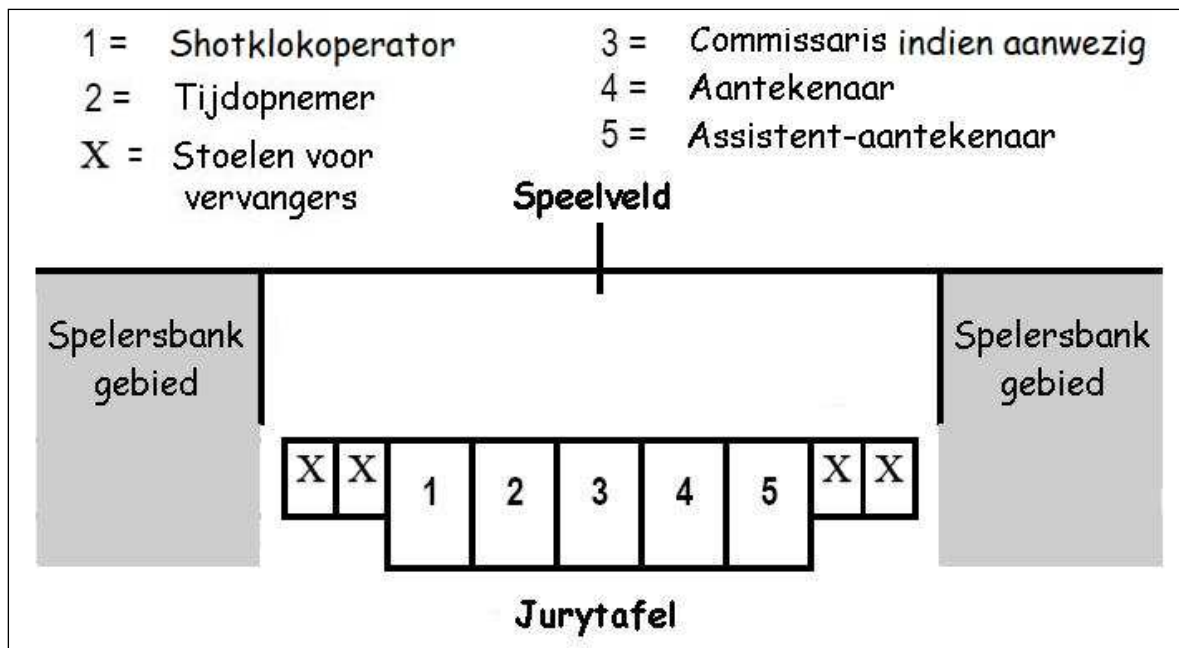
1 = Shotklokoperator
2 = Tijdopnemer
X = Stoelen voor vervangers

3 = Commissaris indien aanwezig
4 = Aantekenaar
5 = Assistent-aantekenaar

Speelveld

Spelersbank gebied

Spelersbank gebied

X X 1 2 3 4 5 X X

Jurytafel